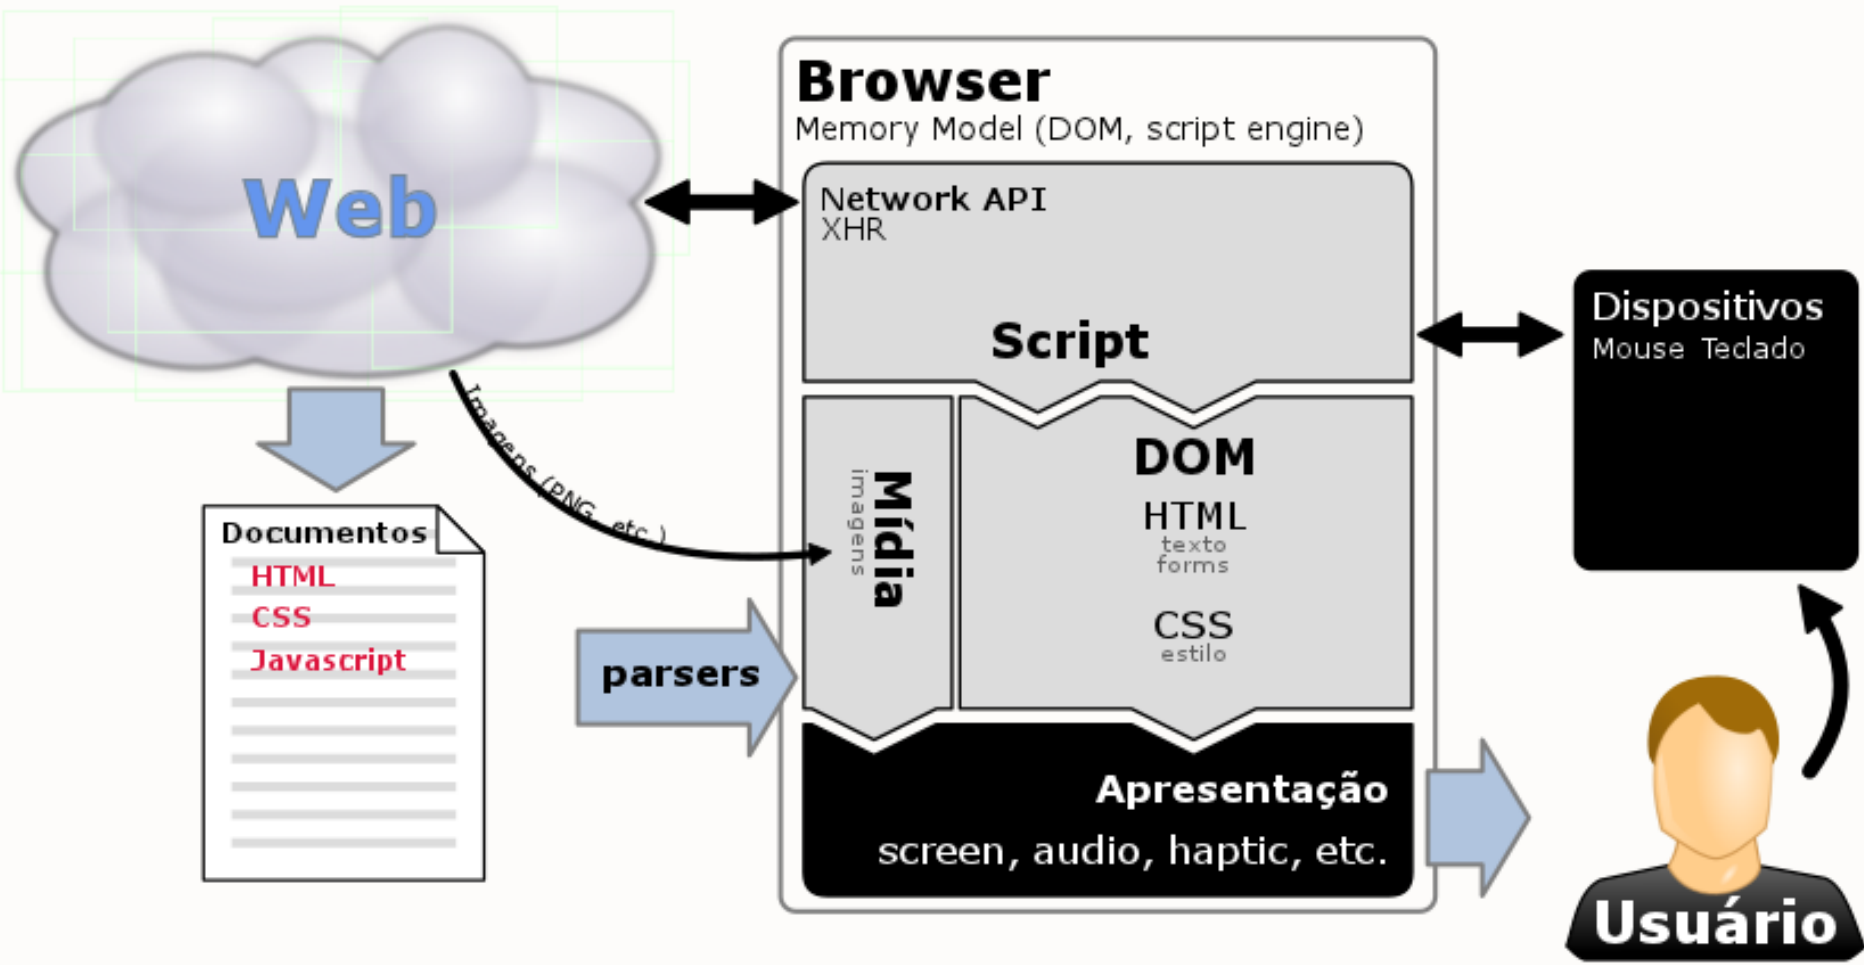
Web

Browser
Memory Model (DOM, script engine)

Network API
XHR

Script

Dispositivos
Mouse Teclado

Imagens (PNG, etc.)

Documentos
HTML
CSS
Javascript

Mídia
imagens

DOM
HTML
texto
forms

CSS
estilo

parsers

Apresentação
screen, audio, haptic, etc.

Usuário